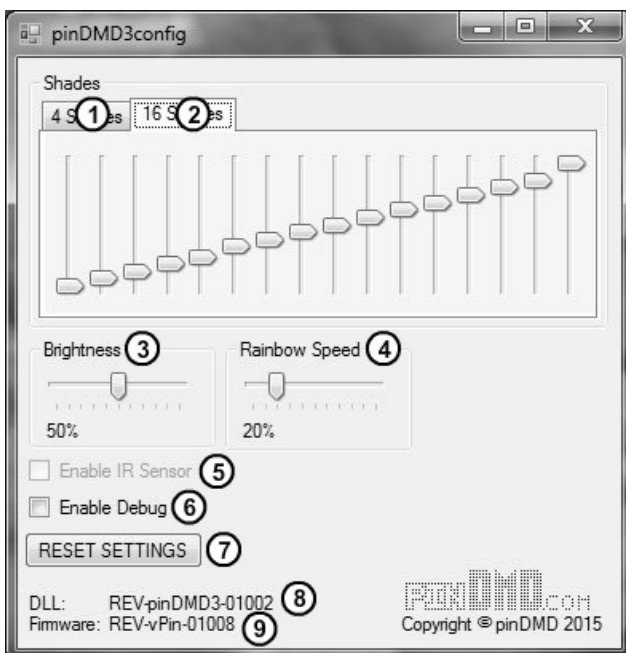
pinDMD3config

Shades

4 S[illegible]es ① 16 S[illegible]es ②

Brightness ③

50%

Rainbow Speed ④

20%

Enable IR Sensor ⑤

Enable Debug ⑥

RESET SETTINGS ⑦

DLL: REV-pinDMD3-01002 ⑧

Firmware: REV-vPin-01008 ⑨

PINDMD.COM

Copyright © pinDMD 2015